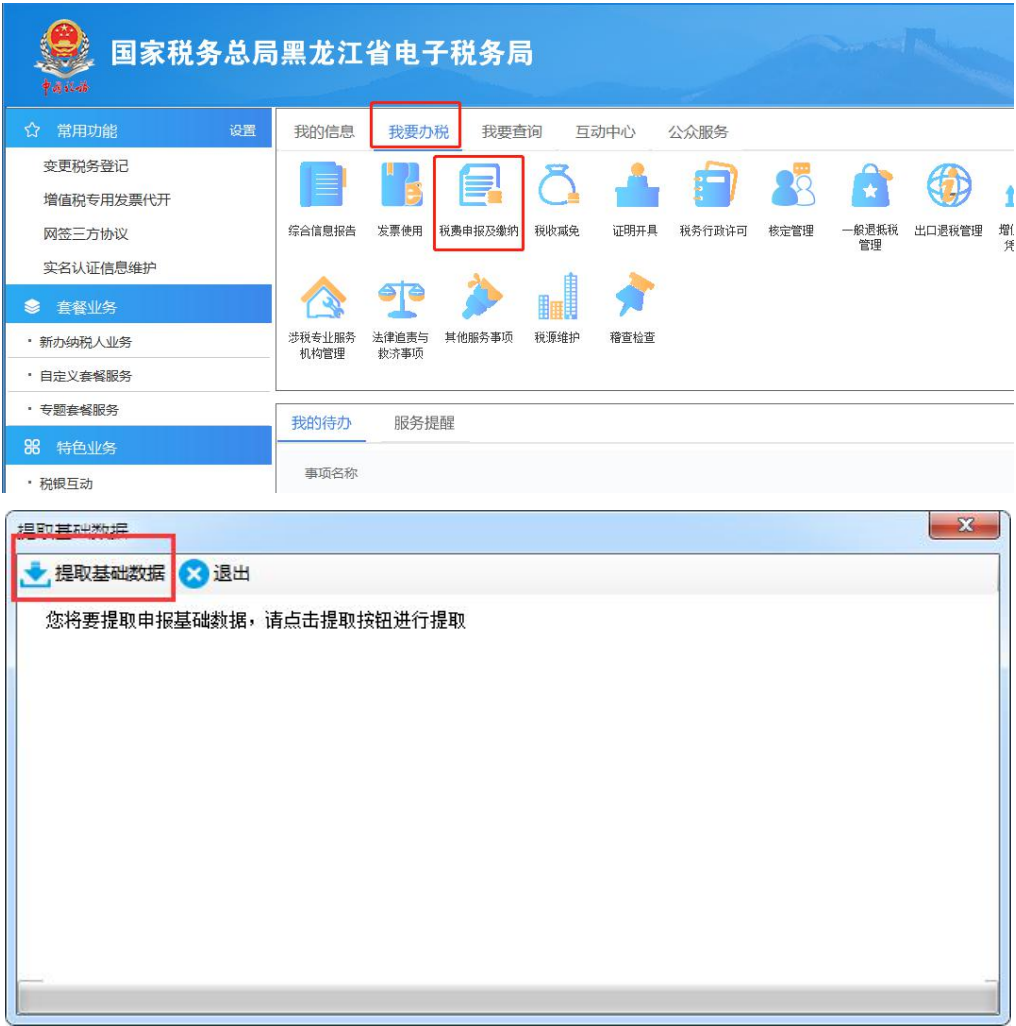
中国税务

国家税务总局黑龙江省电子税务局

常用功能 设置

变更税务登记

增值税专用发票代开

网签三方协议

实名认证信息维护

套餐业务

· 新办纳税人业务

· 自定义套餐服务

· 专题套餐服务

特色业务

· 税银互动

我的信息 我要办税 我要查询 互动中心 公众服务

综合信息报告 发票使用 税费申报及缴纳 税收减免 证明开具 税务行政许可 核定管理 一般退抵税管理 出口退税管理 增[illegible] 凭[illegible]

涉税专业服务机构管理 法律追责与救济事项 其他服务事项 税源维护 稽查检查

我的待办 服务提醒

事项名称

提取基础数据

提取基础数据 退出

您将要提取申报基础数据，请点击提取按钮进行提取